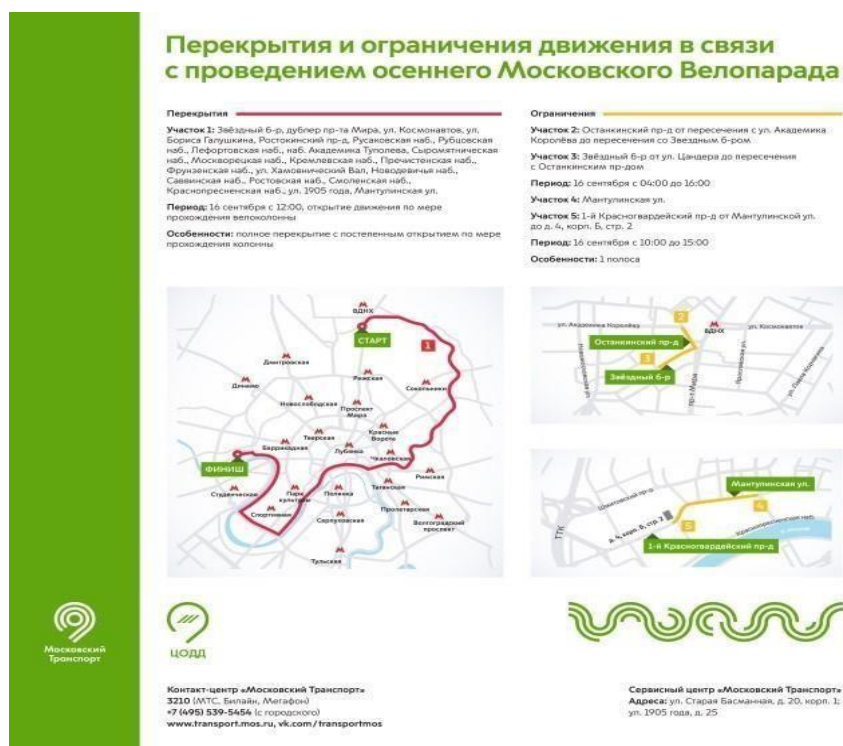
Перекрытия и ограничения движения в связи с проведением осеннего Московского Велопарада

Перекрытия

Участок 1: Звёздный б-р, дублер пр-та Мира, ул. Космонавтов, ул. Бориса Галушкина, Ростокинский пр-д, Русаковская наб., Рубцовская наб., Лефортовская наб., наб. Академика Туполева, Сыромятническая наб., Москворецкая наб., Кремлевская наб., Пречистенская наб., Фрунзенская наб., ул. Хамовнический Вал, Новодевичья наб., Саввинская наб., Ростовская наб., Смоленская наб., Краснопресненская наб., ул. 1905 года, Мантулинская ул.

Период: 16 сентября с 12:00, открытие движения по мере прохождения велоколонны

Особенности: полное перекрытие с постепенным открытием по мере прохождения колонны

Ограничения

Участок 2: Останкинский пр-д от пересечения с ул. Академика Королёва до пересечения со Звездным б-ром

Участок 3: Звёздный б-р от ул. Цандера до пересечения с Останкинским пр-дом

Период: 16 сентября с 04:00 до 16:00

Участок 4: Мантулинская ул.

Участок 5: 1-й Красногвардейский пр-д от Мантулинской ул. до д. 4, корп. Б, стр. 2

Период: 16 сентября с 10:00 до 15:00

Особенности: 1 полоса

ВДНХ
СТАРТ
1
Дмитровская
Рижская
Сокольники
Динамо
Новослободская
Проспект Мира
Тверская
Красные Ворота
Баррикадная
Лубянка
Чкаловская
ФИНИШ
Римская
Таганская
Студенческая
Парк культуры
Полянка
Спортивная
Пролетарская
Серпуховская
Волгоградский проспект
Тульская

ул. Академика Королёва
2
ВДНХ
ул. Космонавтов
Останкинский пр-д
3
Звёздный б-р
пр-т Мира

Мантулинская ул.
4
5
ТТК
д. 4, корп. Б, стр. 2
1-й Красногвардейский пр-д

Московский Транспорт

ЦОДД

Контакт-центр «Московский Транспорт»
3210 (МТС, Билайн, Мегафон)
+7 (495) 539-5454 (с городского)
www.transport.mos.ru, vk.com/transportmos

Сервисный центр «Московский Транспорт»
Адреса: ул. Старая Басманная, д. 20, корп. 1; ул. 1905 года, д. 25